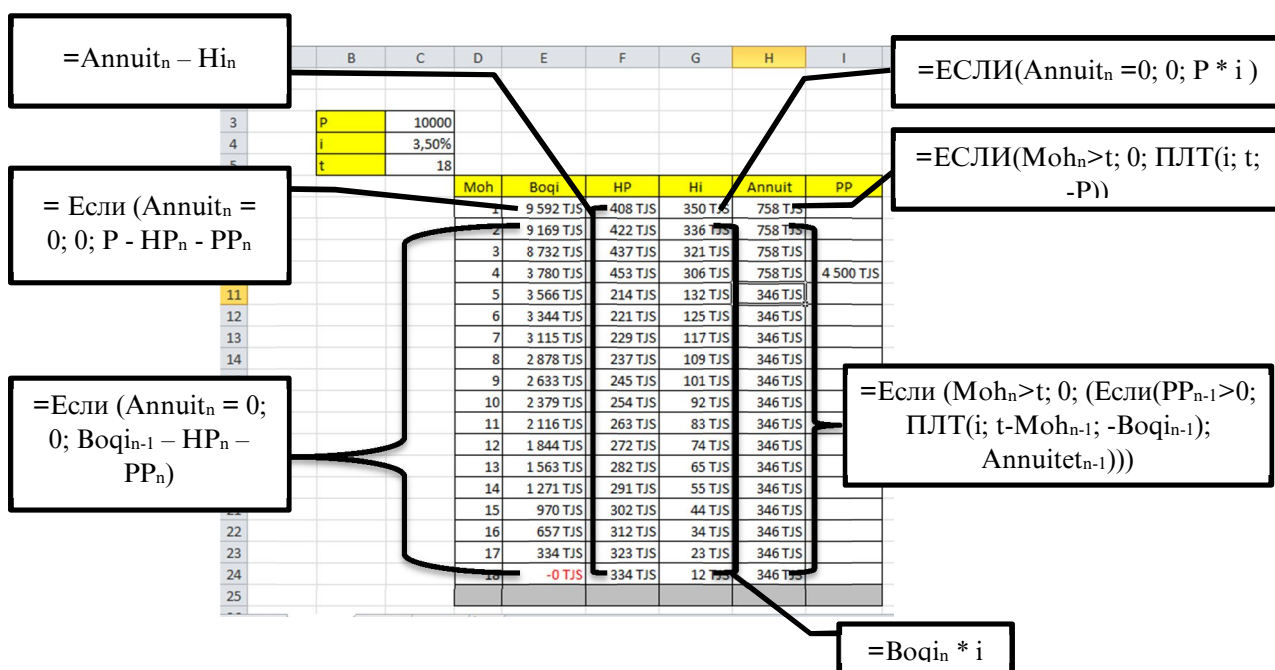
=Annuit$_n$ – Hi$_n$

=ЕСЛИ(Annuit$_n$ =0; 0; P * i )

=ЕСЛИ(Moh$_n$>t; 0; ПЛТ(i; t; -P))

= Если (Annuit$_n$ = 0; 0; P - HP$_n$ - PP$_n$

=Если (Annuit$_n$ = 0; 0; Boqi$_{n-1}$ – HP$_n$ – PP$_n$)

=Если (Moh$_n$>t; 0; (Если(PP$_{n-1}$>0; ПЛТ(i; t-Moh$_{n-1}$; -Boqi$_{n-1}$); Annuitet$_{n-1}$)))

=Boqi$_n$ * i

| | B | C | D | E | F | G | H | I |
|---|---|---|---|---|---|---|---|---|
| 3 | P | 10000 | | | | | | |
| 4 | i | 3,50% | | | | | | |
| 5 | t | 18 | | | | | | |
| | | | Moh | Boqi | HP | Hi | Annuit | PP |
| | | | 1 | 9 592 TJS | 408 TJS | 350 TJS | 758 TJS | |
| | | | 2 | 9 169 TJS | 422 TJS | 336 TJS | 758 TJS | |
| | | | 3 | 8 732 TJS | 437 TJS | 321 TJS | 758 TJS | |
| | | | 4 | 3 780 TJS | 453 TJS | 306 TJS | 758 TJS | 4 500 TJS |
| 11 | | | 5 | 3 566 TJS | 214 TJS | 132 TJS | 346 TJS | |
| 12 | | | 6 | 3 344 TJS | 221 TJS | 125 TJS | 346 TJS | |
| 13 | | | 7 | 3 115 TJS | 229 TJS | 117 TJS | 346 TJS | |
| 14 | | | 8 | 2 878 TJS | 237 TJS | 109 TJS | 346 TJS | |
| | | | 9 | 2 633 TJS | 245 TJS | 101 TJS | 346 TJS | |
| | | | 10 | 2 379 TJS | 254 TJS | 92 TJS | 346 TJS | |
| | | | 11 | 2 116 TJS | 263 TJS | 83 TJS | 346 TJS | |
| | | | 12 | 1 844 TJS | 272 TJS | 74 TJS | 346 TJS | |
| | | | 13 | 1 563 TJS | 282 TJS | 65 TJS | 346 TJS | |
| | | | 14 | 1 271 TJS | 291 TJS | 55 TJS | 346 TJS | |
| | | | 15 | 970 TJS | 302 TJS | 44 TJS | 346 TJS | |
| 22 | | | 16 | 657 TJS | 312 TJS | 34 TJS | 346 TJS | |
| 23 | | | 17 | 334 TJS | 323 TJS | 23 TJS | 346 TJS | |
| 24 | | | 18 | -0 TJS | 334 TJS | 12 TJS | 346 TJS | |
| 25 | | | | | | | | |